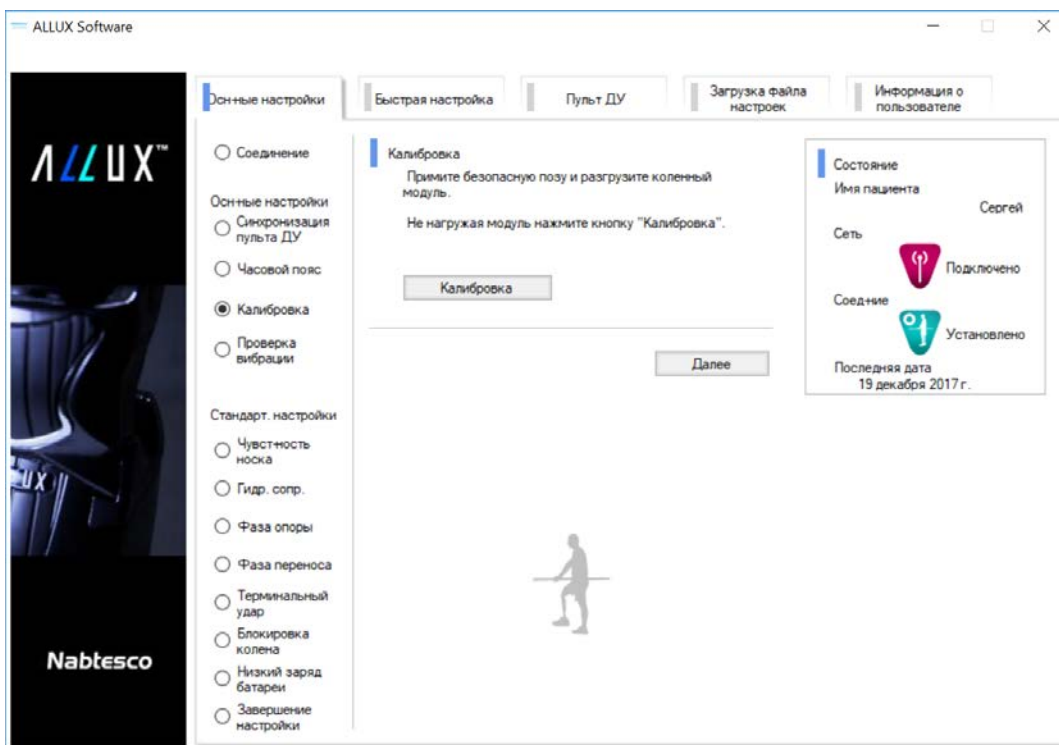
ALLUX Software

ALLUX™

UX

Nabtesco

Осн-ные настройки
Быстрая настройка
Пульт ДУ
Загрузка файла настроек
Информация о пользователе

Соединение

Осн-ные настройки
Синхронизация пульта ДУ
Часовой пояс
Калибровка
Проверка вибрации

Стандарт. настройки
Чувст-ность носка
Гидр. сопр.
Фаза опоры
Фаза переноса
Терминальный удар
Блокировка колена
Низкий заряд батареи
Завершение настройки

Калибровка
Примите безопасную позу и разгрузите коленный модуль.

Не нагружая модуль нажмите кнопку "Калибровка".

Калибровка

Далее

Состояние
Имя пациента
Сергей
Сеть
Подключено
Соед-ние
Установлено
Последняя дата
19 декабря 2017 г.